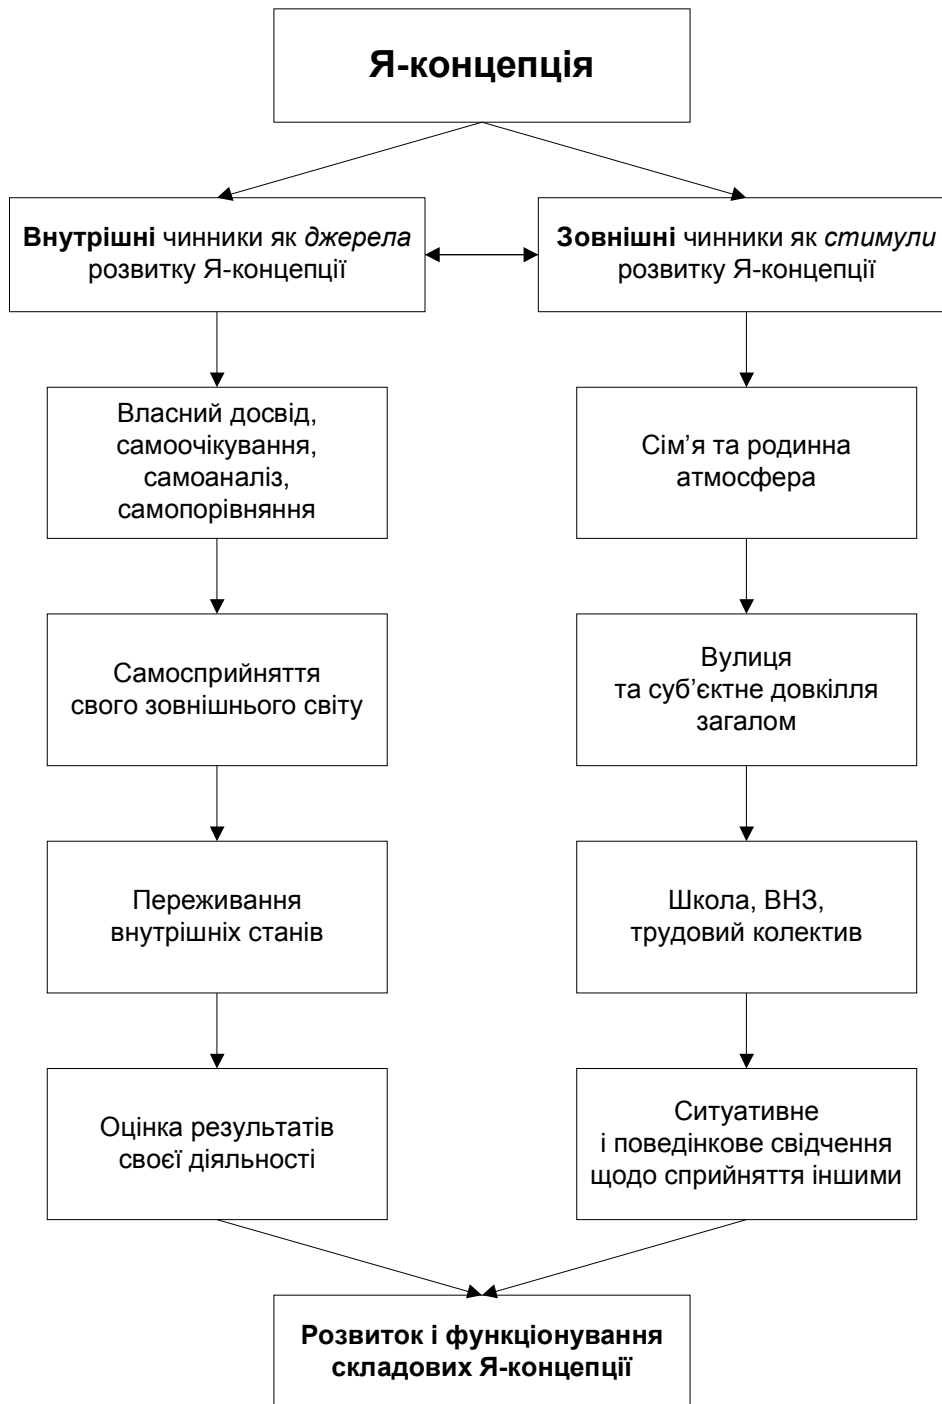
**Я-концепція**

**Внутрішні** чинники як *джерела* розвитку Я-концепції

**Зовнішні** чинники як *стимули* розвитку Я-концепції

Власний досвід, самоочікування, самоаналіз, самопорівняння

Самосприйняття свого зовнішнього світу

Переживання внутрішніх станів

Оцінка результатів своєї діяльності

Сім'я та родинна атмосфера

Вулиця та суб'єктне довкілля загалом

Школа, ВНЗ, трудовий колектив

Ситуативне і поведінкове свідчення щодо сприйняття іншими

**Розвиток і функціонування складових Я-концепції**